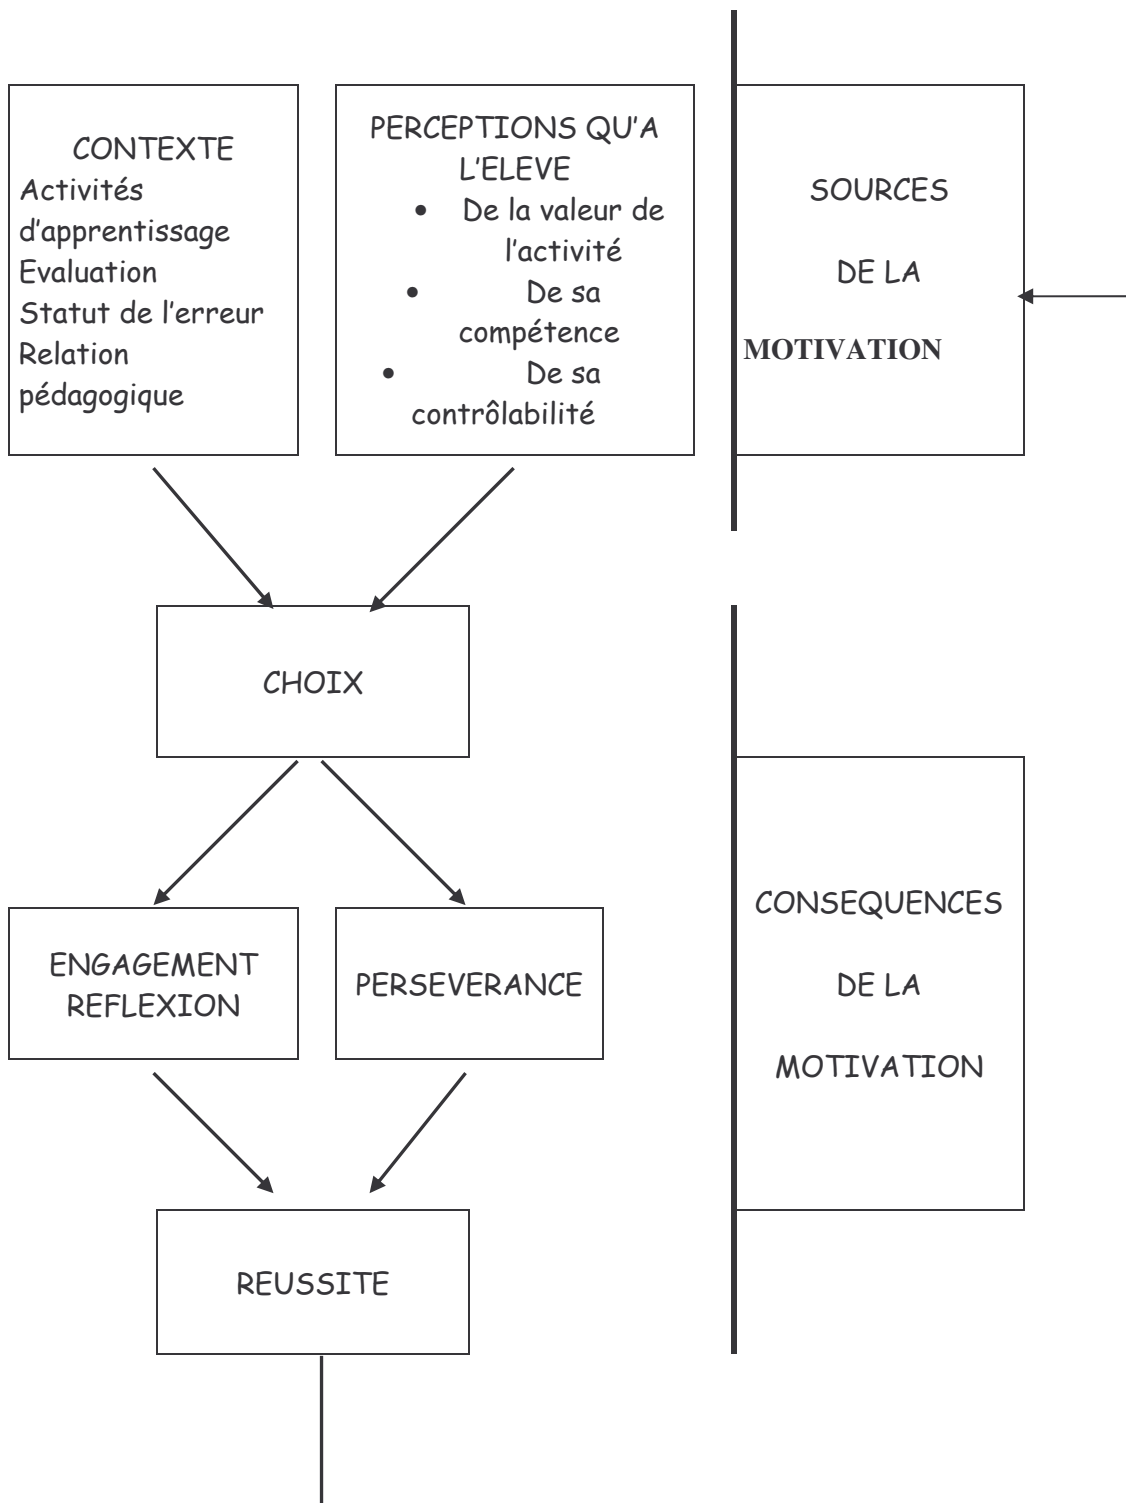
CONTEXTE
Activités d'apprentissage
Evaluation
Statut de l'erreur
Relation pédagogique

PERCEPTIONS QU'A L'ELEVE
- De la valeur de l'activité
- De sa compétence
- De sa contrôlabilité

SOURCES
DE LA
MOTIVATION

CHOIX

ENGAGEMENT REFLEXION

PERSEVERANCE

CONSEQUENCES
DE LA
MOTIVATION

REUSSITE